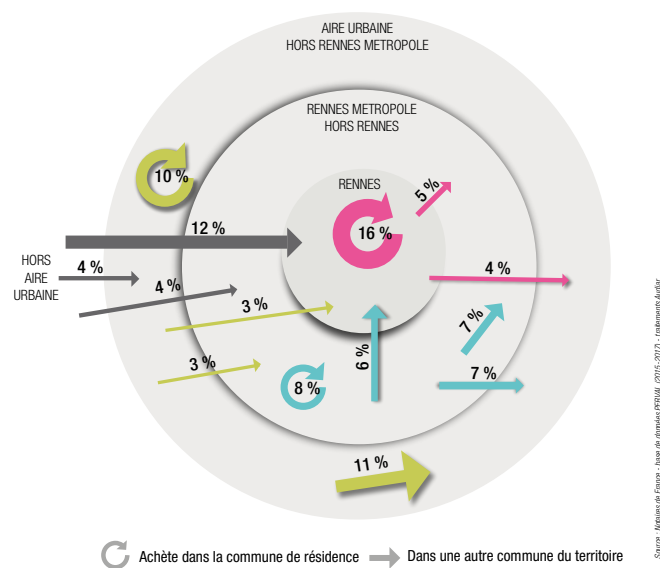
AIRE URBAINE
HORS RENNES METROPOLE

RENNES METROPOLE
HORS RENNES

RENNES

10 %

12 %

16 %

5 %

HORS AIRE URBAINE

4 %

4 %

4 %

3 %

7 %

3 %

6 %

8 %

7 %

11 %

Achète dans la commune de résidence

Dans une autre commune du territoire

Source : Notaires de France - base de données PERVAL (2015-2017) - traitements Audiar